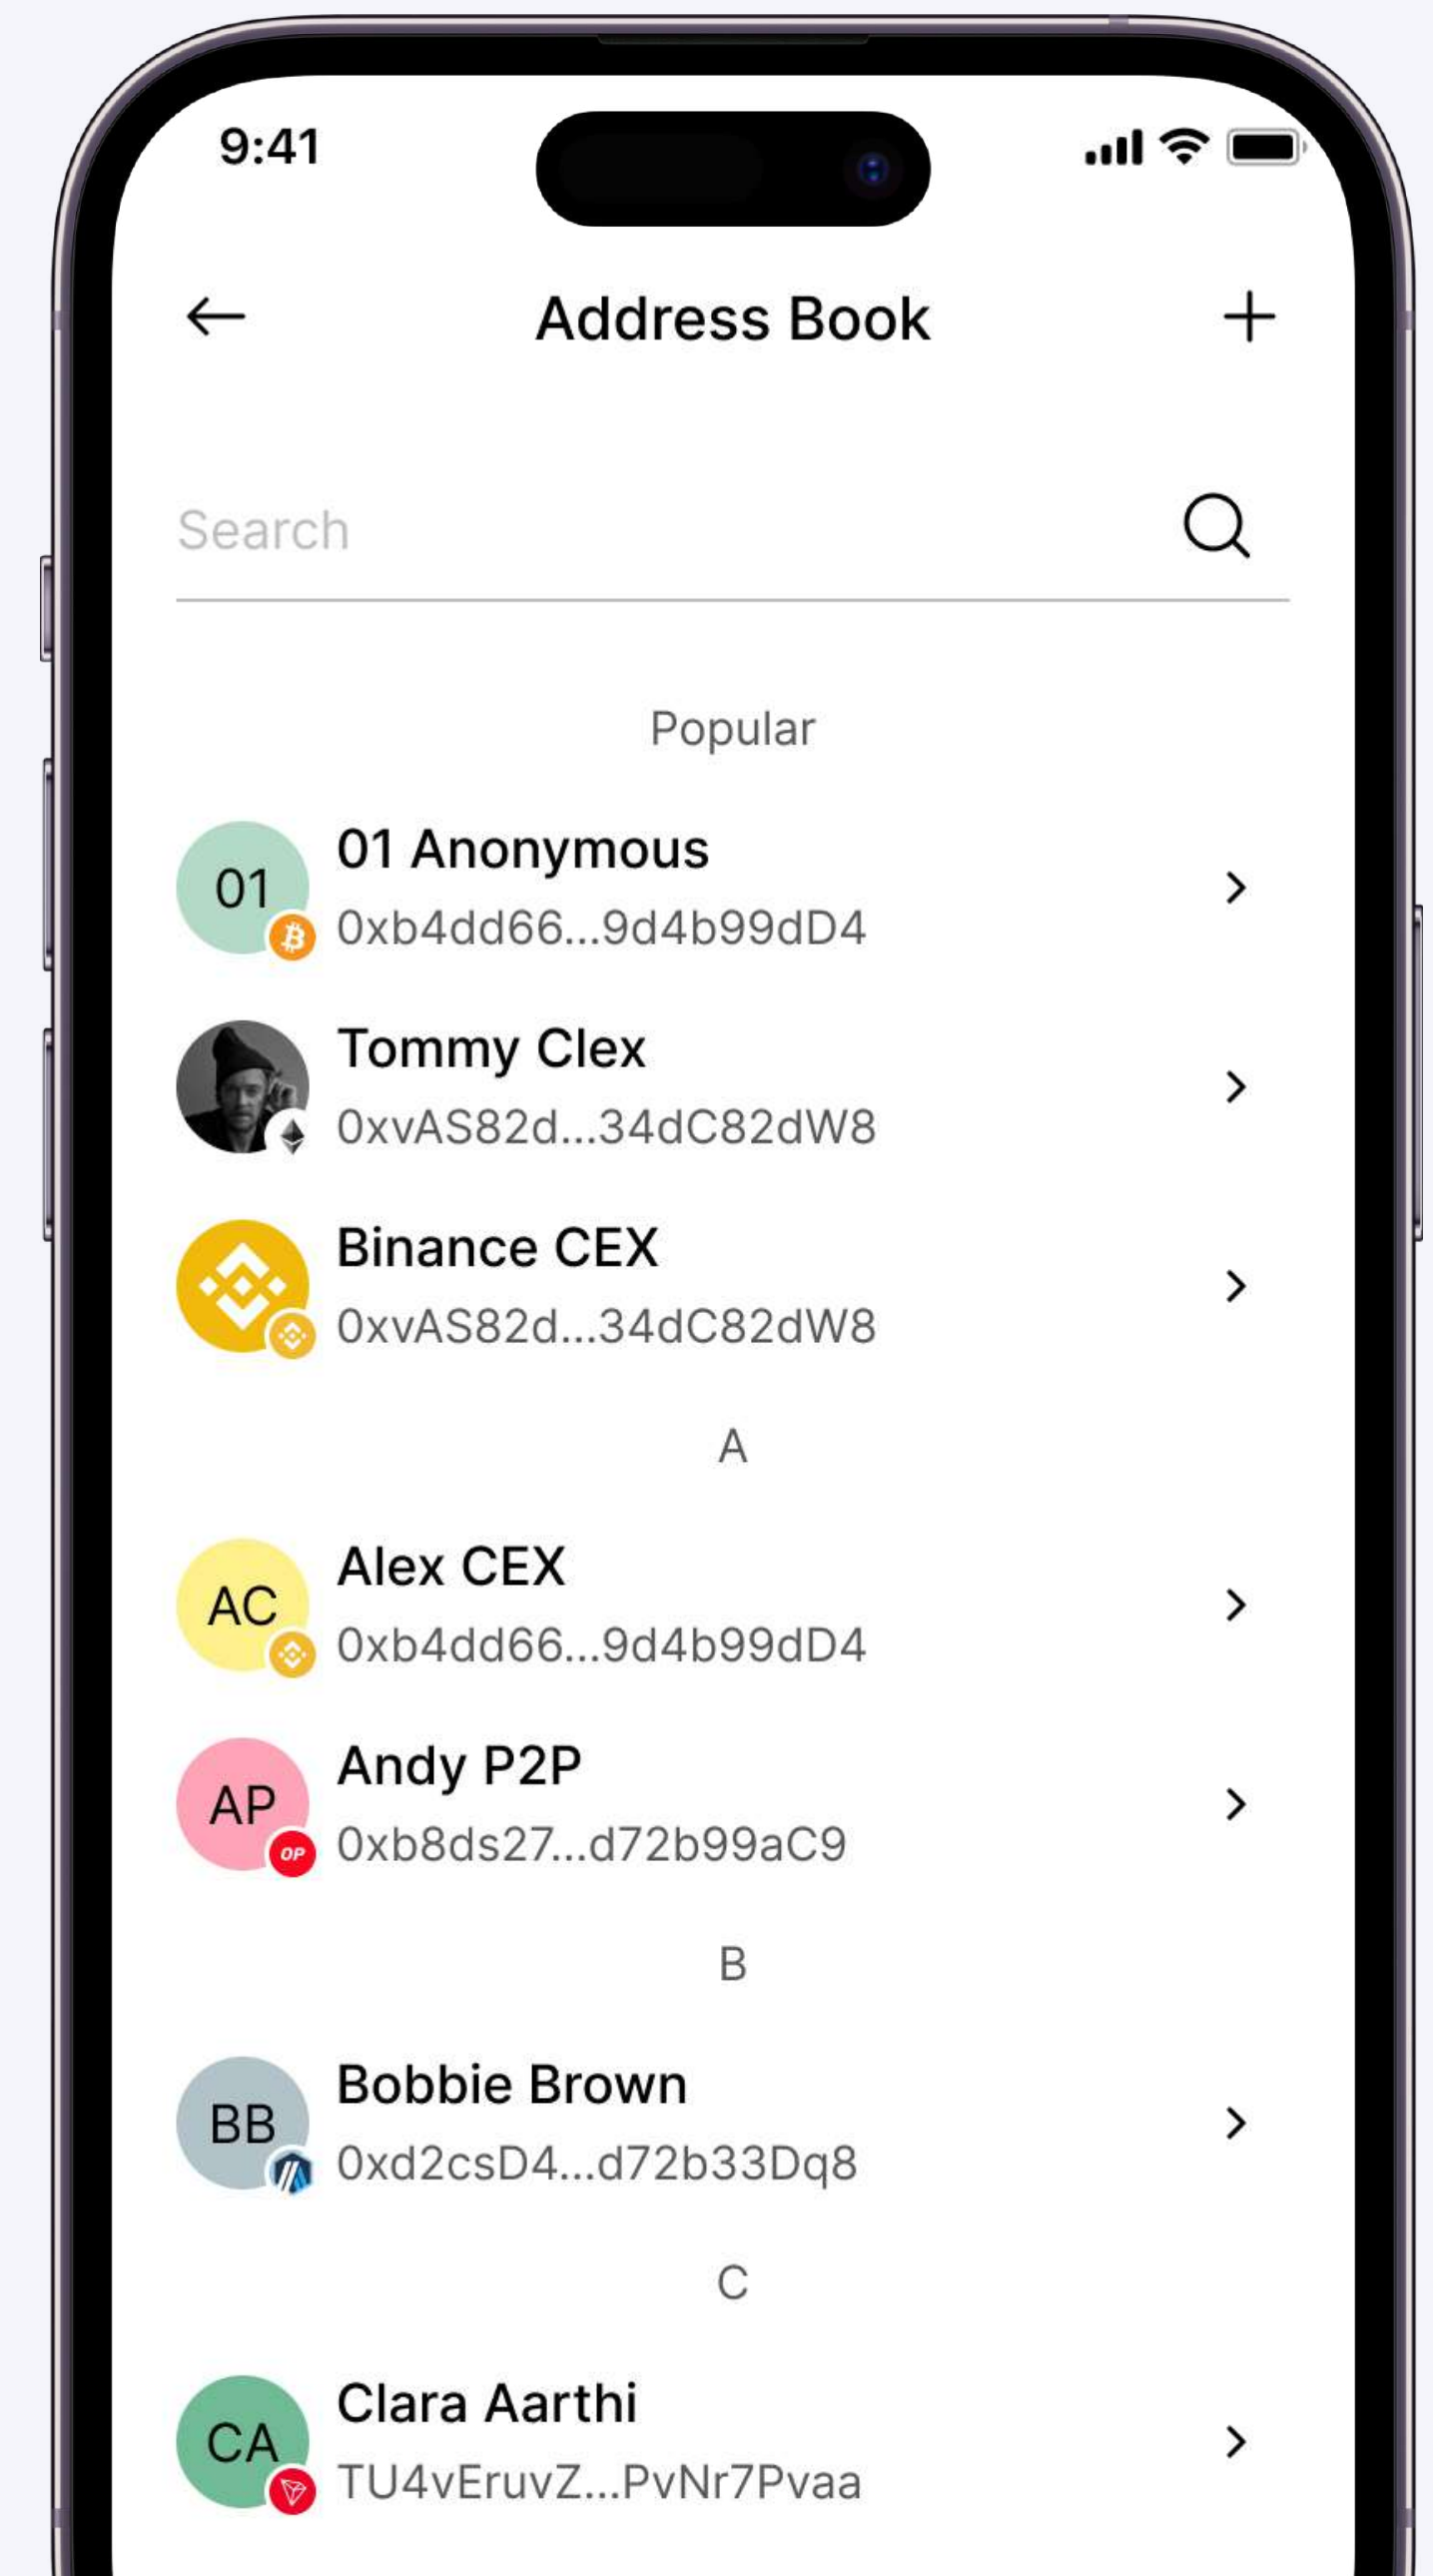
9:41

Address Book

Search

Popular

01
01 Anonymous
0xb4dd66...9d4b99dD4

Tommy Clex
0xvAS82d...34dC82dW8

Binance CEX
0xvAS82d...34dC82dW8

A

AC
Alex CEX
0xb4dd66...9d4b99dD4

AP
OP
Andy P2P
0xb8ds27...d72b99aC9

B

BB
Bobbie Brown
0xd2csD4...d72b33Dq8

C

CA
Clara Aarthi
TU4vEruvZ...PvNr7Pvaa